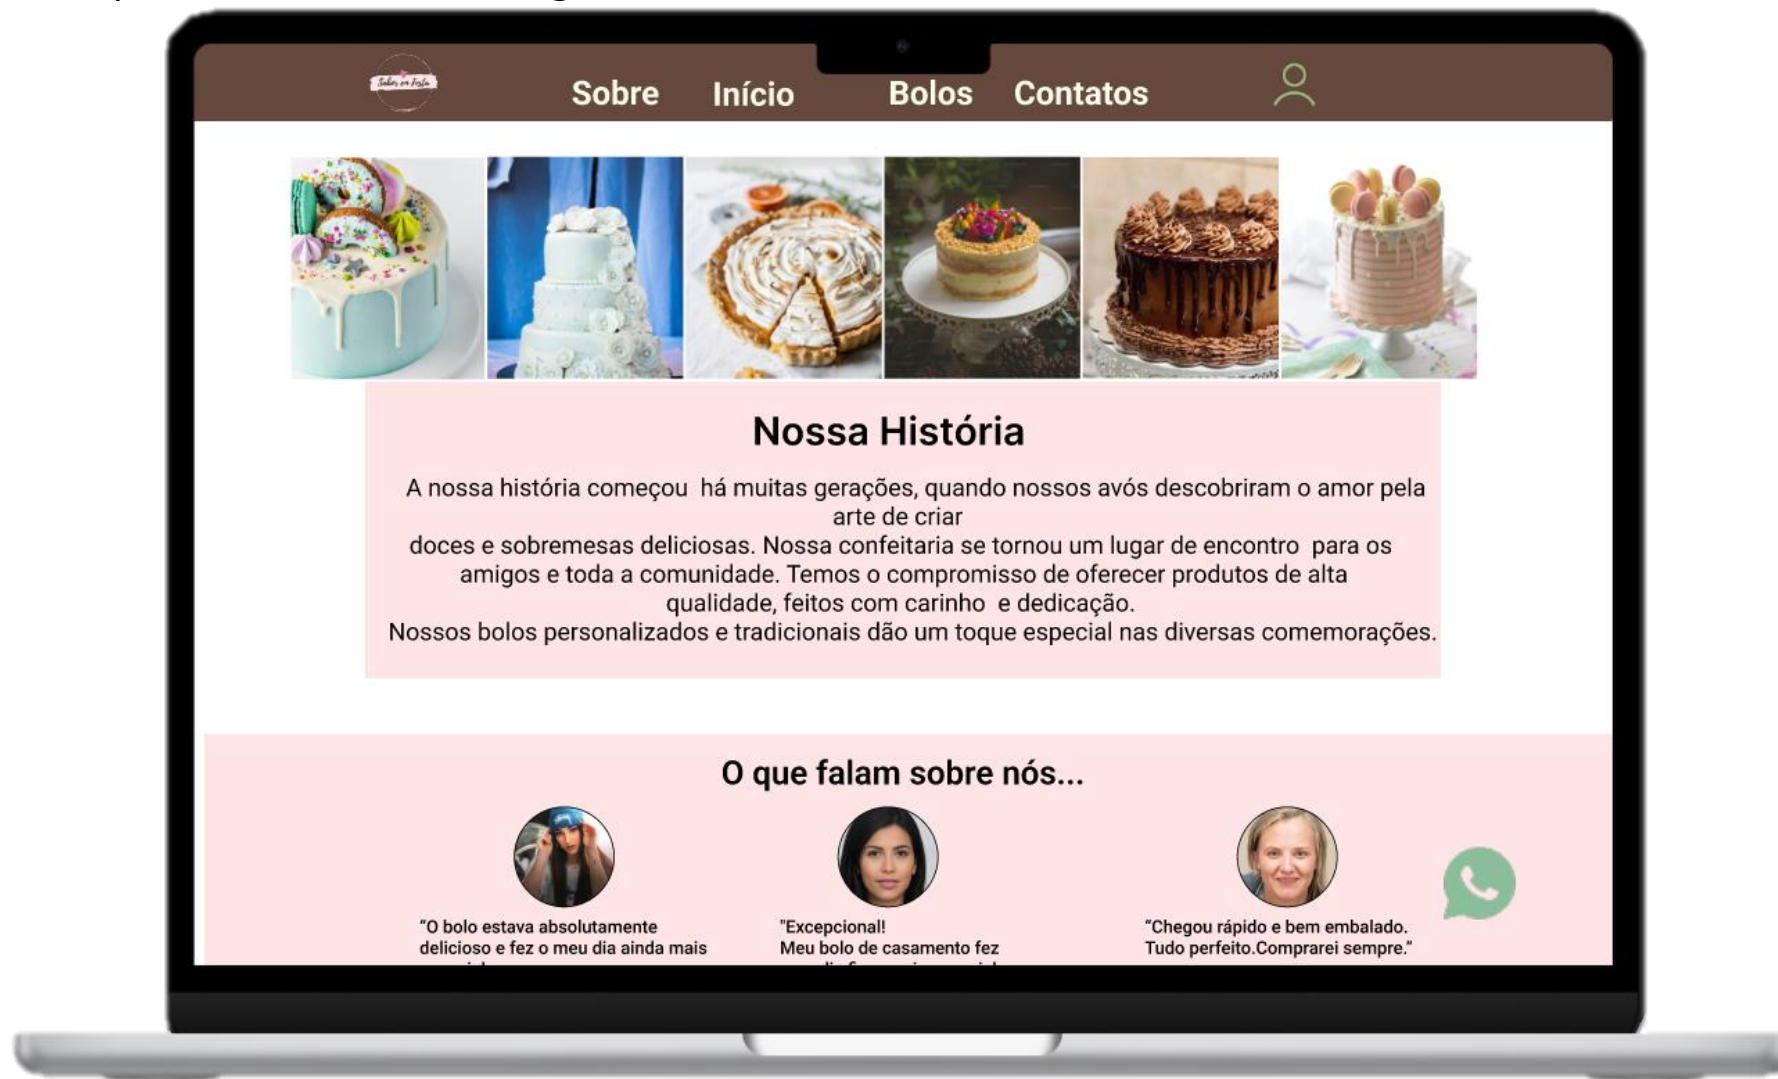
Sabor em Festa

Sobre Início Bolos Contatos

Nossa História

A nossa história começou há muitas gerações, quando nossos avós descobriram o amor pela arte de criar
doces e sobremesas deliciosas. Nossa confeitaria se tornou um lugar de encontro para os amigos e toda a comunidade. Temos o compromisso de oferecer produtos de alta qualidade, feitos com carinho e dedicação.
Nossos bolos personalizados e tradicionais dão um toque especial nas diversas comemorações.

O que falam sobre nós...

"O bolo estava absolutamente delicioso e fez o meu dia ainda mais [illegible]

"Excepcional!
Meu bolo de casamento fez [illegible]

"Chegou rápido e bem embalado. Tudo perfeito.Comprarei sempre."